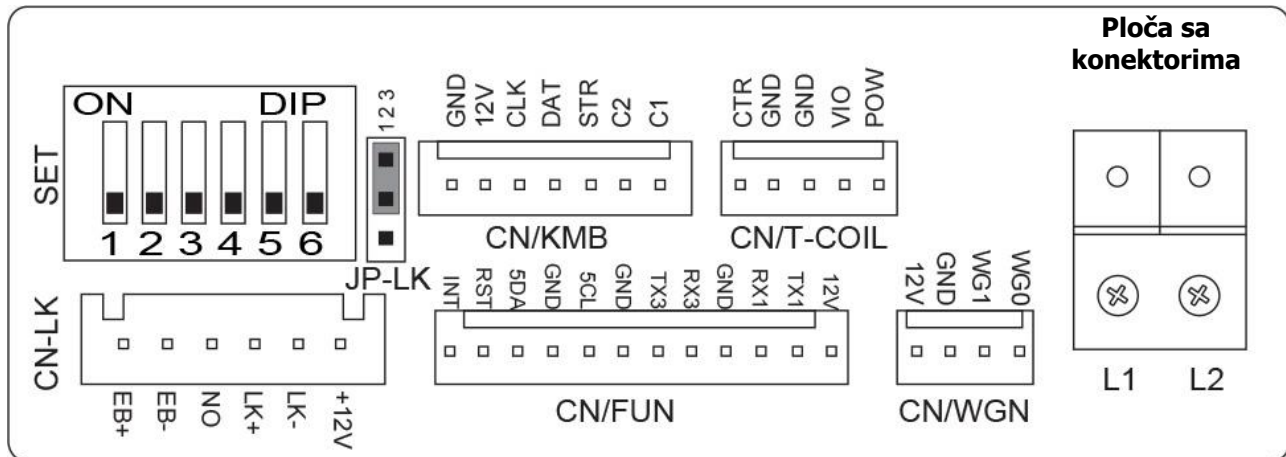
Ploča sa konektorima

SET
ON DIP
1 2 3 4 5 6

1 2 3
JP-LK

GND 12V CLK DAT STR C2 C1
CN/KMB

CTR GND GND VIO POW
CN/T-COIL

L1 L2

CN-LK
EB+ EB- NO LK+ LK- +12V

INT RST 5DA GND 5CL GND TX3 RX3 GND RX1 TX1 12V
CN/FUN

12V GND WG1 WG0
CN/WGN